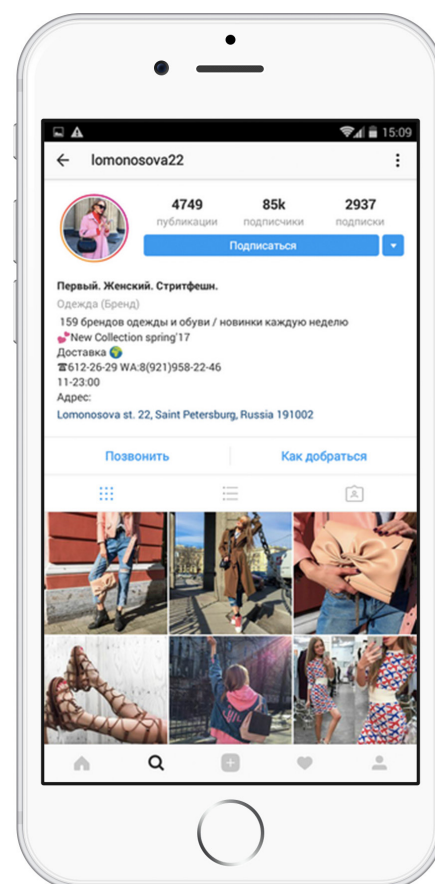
15:09

lomonosova22

4749
публикации

85k
подписчики

2937
подписки

Подписаться

Первый. Женский. Стритфешн.
Одежда (Бренд)
159 брендов одежды и обуви / новинки каждую неделю
💕New Collection spring'17
Доставка 🌍
☎612-26-29 WA:8(921)958-22-46
11-23:00
Адрес:
Lomonosova st. 22, Saint Petersburg, Russia 191002

Позвонить
Как добраться